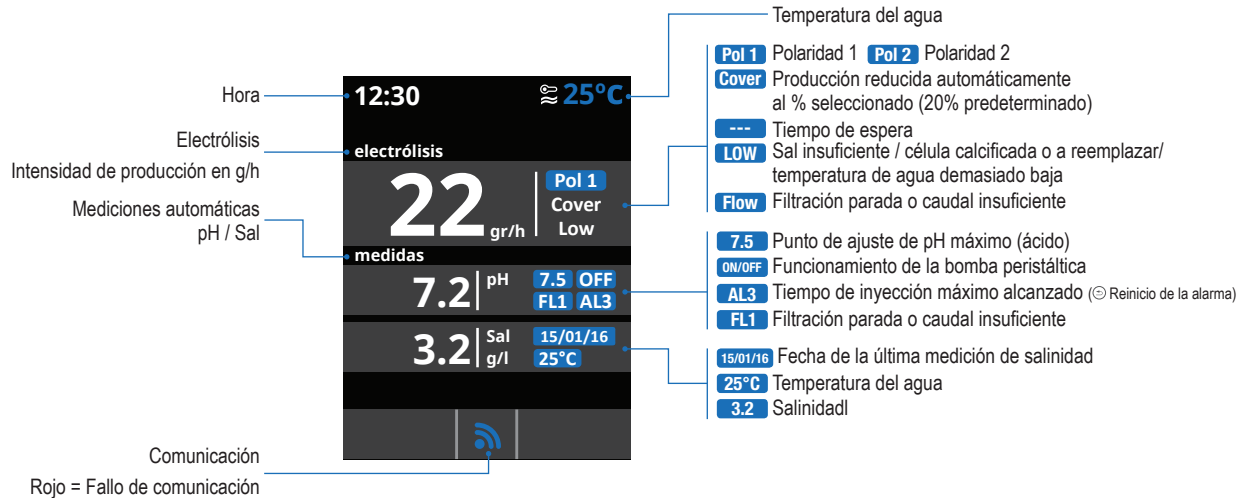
Hora

Electrólisis

Intensidad de producción en g/h

Mediciones automáticas pH / Sal

Comunicación

Rojo = Fallo de comunicación

12:30

25°C

electrólisis

22 gr/h

Pol 1
Cover
Low

medidas

7.2 pH

7.5 OFF
FL1 AL3

3.2 Sal g/l

15/01/16
25°C

Temperatura del agua

Pol 1 Polaridad 1 Pol 2 Polaridad 2

Cover Producción reducida automáticamente al % seleccionado (20% predeterminado)

--- Tiempo de espera

LOW Sal insuficiente / célula calcificada o a reemplazar/ temperatura de agua demasiado baja

Flow Filtración parada o caudal insuficiente

7.5 Punto de ajuste de pH máximo (ácido)

ON/OFF Funcionamiento de la bomba peristáltica

AL3 Tiempo de inyección máximo alcanzado (Reinicio de la alarma)

FL1 Filtración parada o caudal insuficiente

15/01/16 Fecha de la última medición de salinidad

25°C Temperatura del agua

3.2 Salinidadl